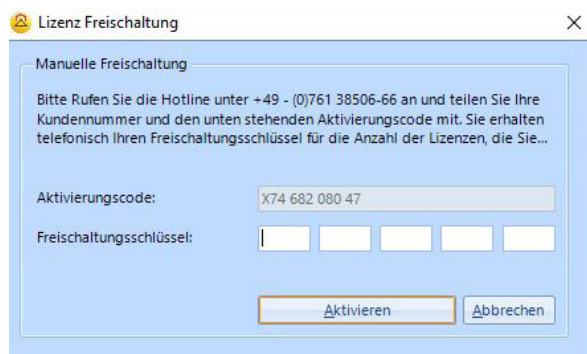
Lizenz Freischaltung

×

Manuelle Freischaltung

Bitte Rufen Sie die Hotline unter +49 - (0)761 38506-66 an und teilen Sie Ihre Kundennummer und den unten stehenden Aktivierungscode mit. Sie erhalten telefonisch Ihren Freischaltungsschlüssel für die Anzahl der Lizenzen, die Sie...

Aktivierungscode: X74 682 080 47

Freischaltungsschlüssel:

Aktivieren

Abbrechen